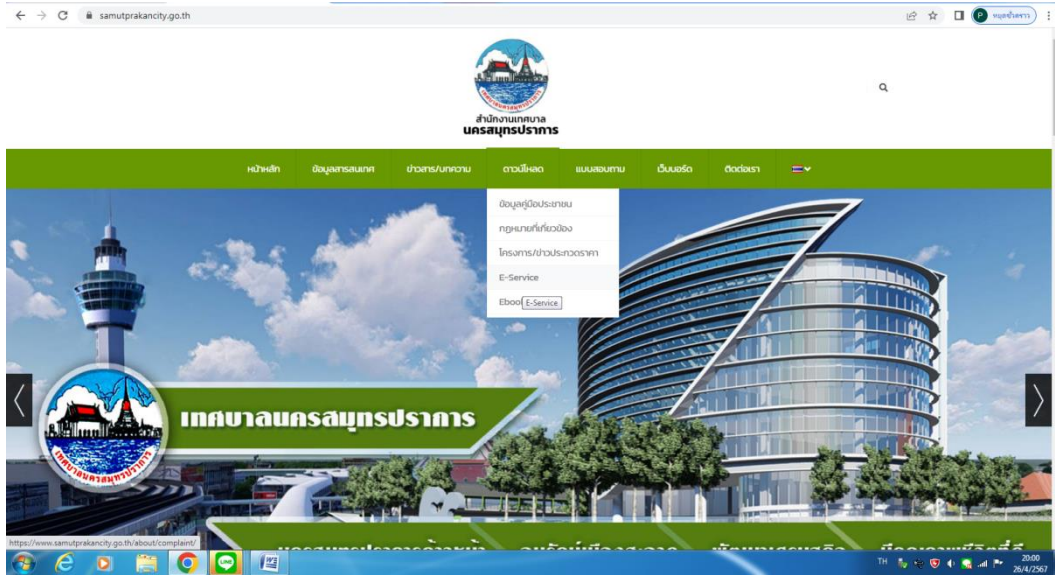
samutprakancity.go.th

หยุดชั่วคราว

สำนักงานเทศบาล
นครสมุทรปราการ

หน้าหลัก
ข้อมูลสารสนเทศ
ข่าวสาร/บทความ
ดาวน์โหลด
แบบสอบถาม
เว็บบอร์ด
ติดต่อเรา

ข้อมูลคู่มือประชาชน
กฎหมายที่เกี่ยวข้อง
โครงการ/ข่าวประกวดราคา
E-Service
Eboo E-Service

เทศบาลนครสมุทรปราการ

https://www.samutprakancity.go.th/about/complaint/

TH
20:00
26/4/2567